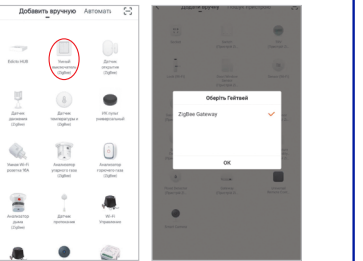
Добавить вручную Автомати

Євіта HUB

Умный выключатель (Zigbee)

Датчик открытия (Zigbee)

Датчик движения (Zigbee)

Датчик температуры и (Zigbee)

ИК-пульт универсальный

Умная Wi-Fi розетка 16A

Анализатор угарного газа (Zigbee)

Анализатор горючего газа (Zigbee)

Анализатор дыма (Zigbee)

Датчик протечки

Wi-Fi Управление

Оберіть Гейтвей

ZigBee Gateway

OK